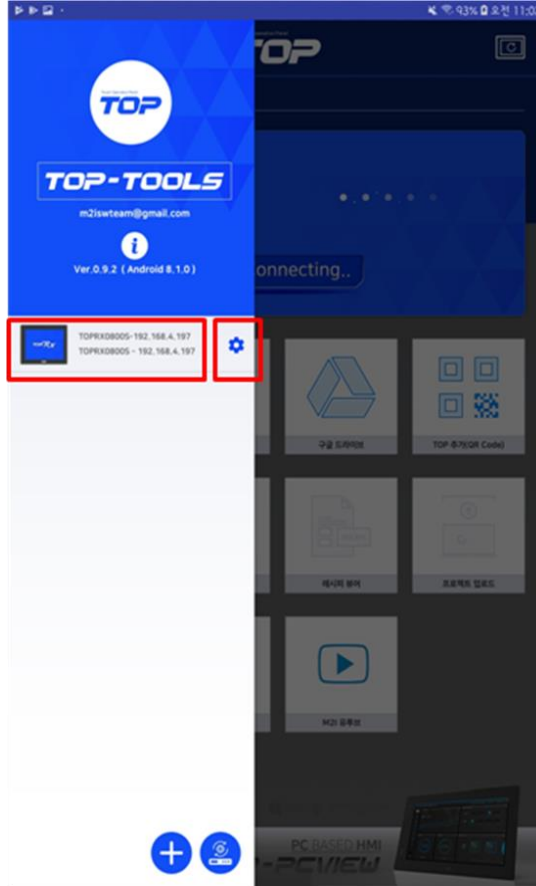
93% 오전 11:0

TOP

TOP-TOOLS

m2iswteam@gmail.com

Ver.0.9.2 ( Android 8.1.0 )

TOP

onnecting..

TOPRX0800S-192.168.4.197
TOPRX0800S - 192.168.4.197

구글 드라이브

TOP 추가(QR Code)

메시지 뷰어

프로젝트 업로드

M2I 유튜브

PC BASED HMI
-PCVIEW